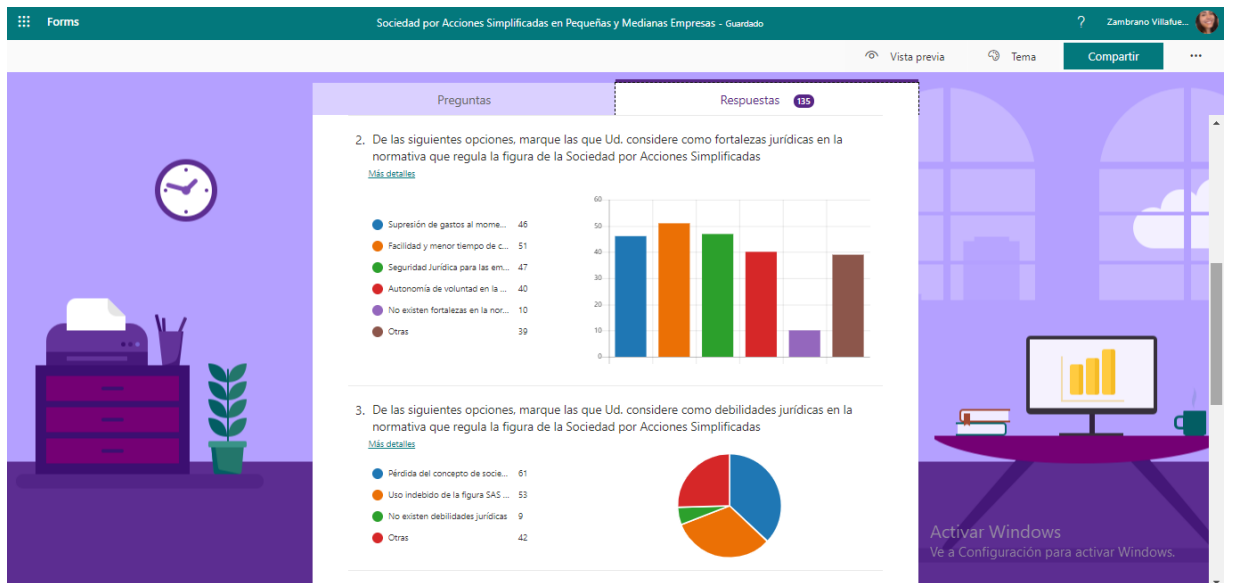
Forms

Sociedad por Acciones Simplificadas en Pequeñas y Medianas Empresas - Guardado

?

Zambrano Villafue...

Vista previa

Tema

Compartir

...

Preguntas

Respuestas 135

2. De las siguientes opciones, marque las que Ud. considere como fortalezas jurídicas en la normativa que regula la figura de la Sociedad por Acciones Simplificadas

Más detalles

| Opción | Respuestas |
|---|---|
| Supresión de gastos al mome... | 46 |
| Facilidad y menor tiempo de c... | 51 |
| Seguridad Jurídica para las em... | 47 |
| Autonomía de voluntad en la ... | 40 |
| No existen fortalezas en la nor... | 10 |
| Otras | 39 |

60
50
40
30
20
10
0

3. De las siguientes opciones, marque las que Ud. considere como debilidades jurídicas en la normativa que regula la figura de la Sociedad por Acciones Simplificadas

Más detalles

| Opción | Respuestas |
|---|---|
| Pérdida del concepto de socie... | 61 |
| Uso indebido de la figura SAS ... | 53 |
| No existen debilidades jurídicas | 9 |
| Otras | 42 |

Activar Windows
Ve a Configuración para activar Windows.